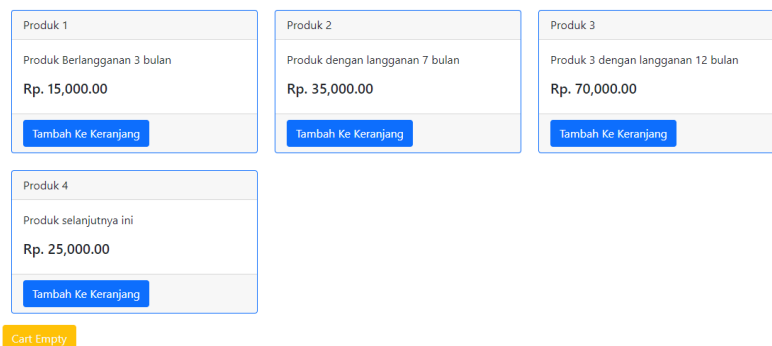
Produk 1

Produk Berlangganan 3 bulan

Rp. 15,000.00

Tambah Ke Keranjang

Produk 2

Produk dengan langganan 7 bulan

Rp. 35,000.00

Tambah Ke Keranjang

Produk 3

Produk 3 dengan langganan 12 bulan

Rp. 70,000.00

Tambah Ke Keranjang

Produk 4

Produk selanjutnya ini

Rp. 25,000.00

Tambah Ke Keranjang

Cart Empty